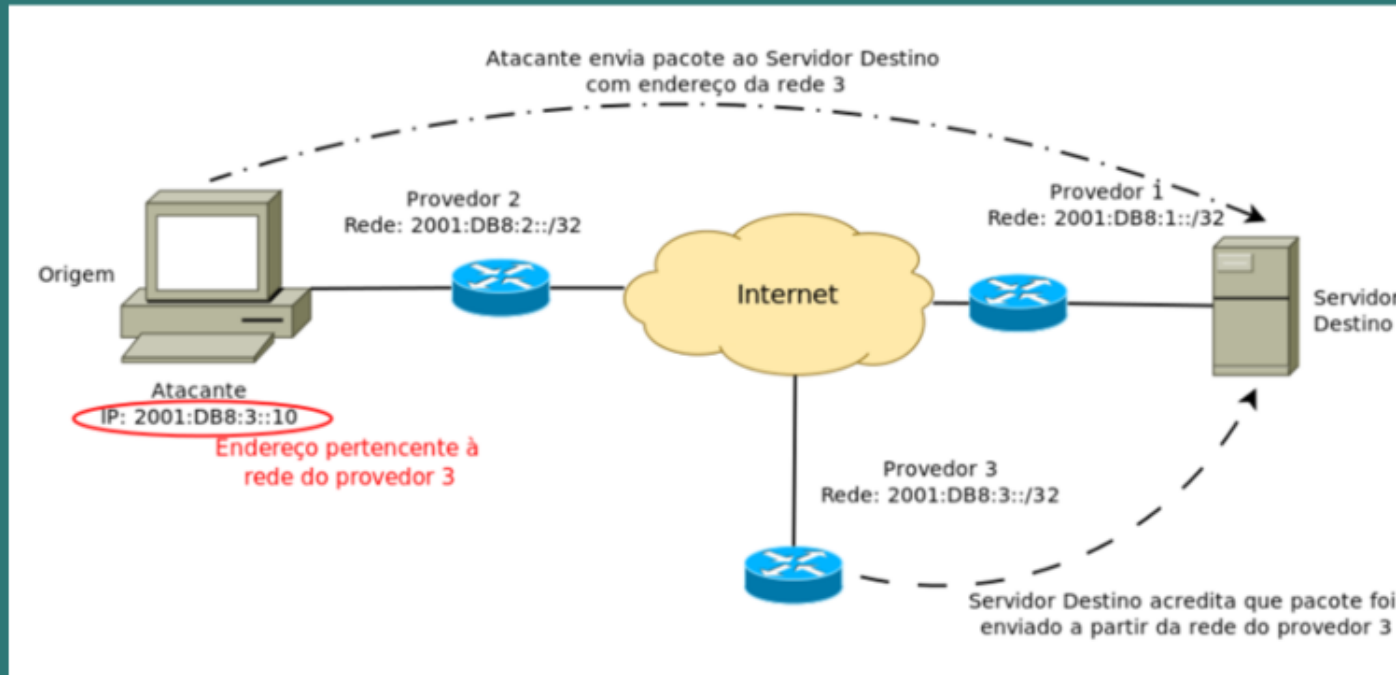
Atacante envia pacote ao Servidor Destino
com endereço da rede 3

Provedor 2
Rede: 2001:DB8:2::/32

Provedor 1
Rede: 2001:DB8:1::/32

Origem

Internet

Servidor
Destino

Atacante
IP: 2001:DB8:3::10

Endereço pertencente à
rede do provedor 3

Provedor 3
Rede: 2001:DB8:3::/32

Servidor Destino acredita que pacote foi
enviado a partir da rede do provedor 3